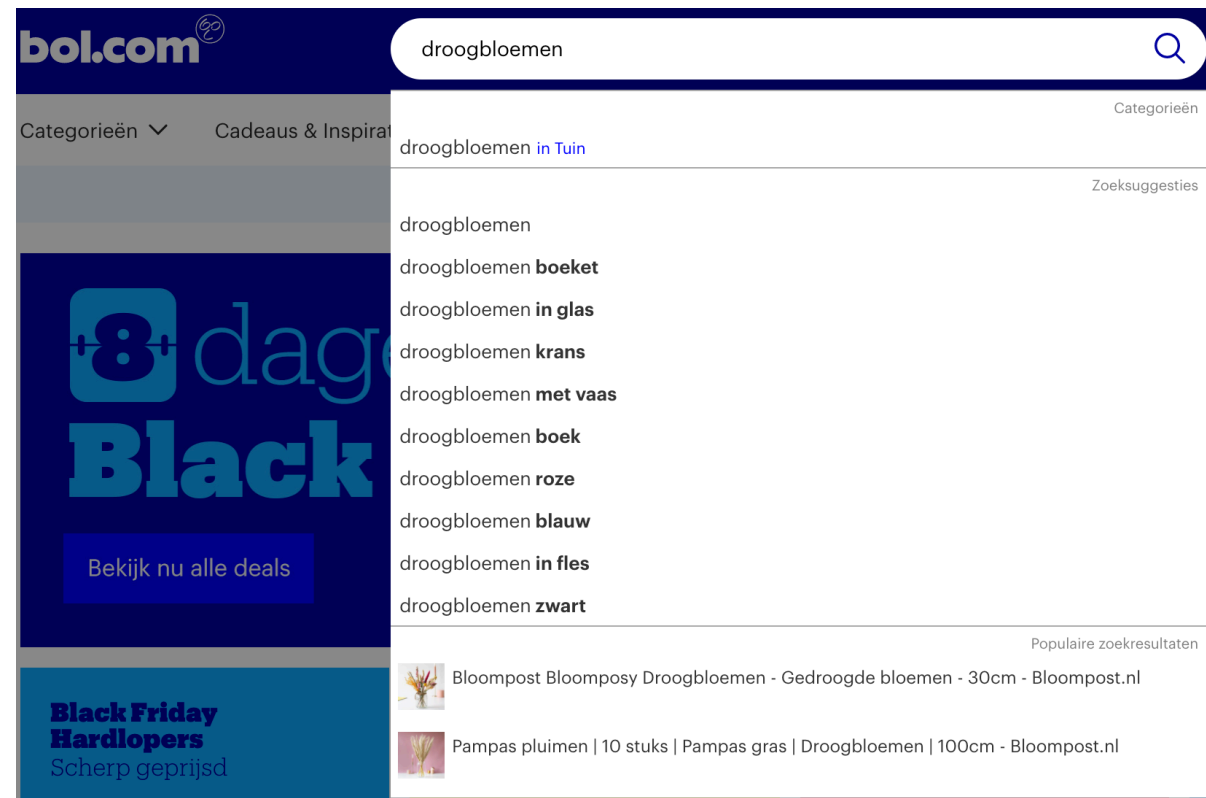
bol.com

droogbloemen

Categorieën

Cadeaus & Inspirat

Categorieën

droogbloemen in Tuin

Zoeksuggesties

droogbloemen

droogbloemen boeket

droogbloemen in glas

droogbloemen krans

droogbloemen met vaas

droogbloemen boek

droogbloemen roze

droogbloemen blauw

droogbloemen in fles

droogbloemen zwart

Populaire zoekresultaten

Bloompost Bloomposy Droogbloemen - Gedroogde bloemen - 30cm - Bloompost.nl

Pampas pluimen | 10 stuks | Pampas gras | Droogbloemen | 100cm - Bloompost.nl

8 dage

Black

Bekijk nu alle deals

Black Friday Hardlopers

Scherp geprijsd